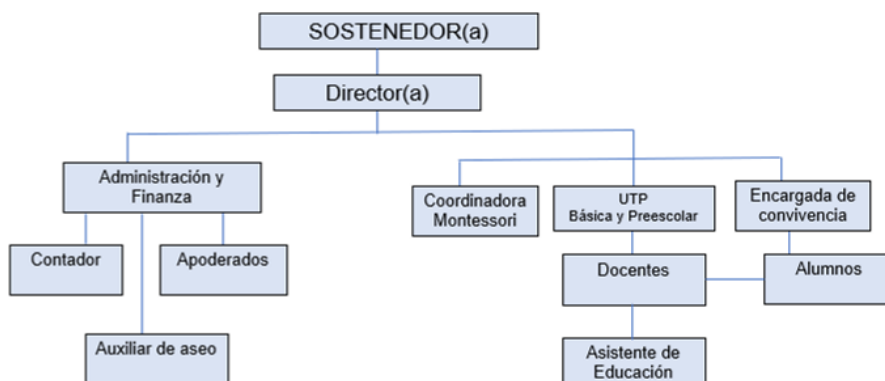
SOSTENEDOR(a)

Director(a)

Administración y Finanza

Contador

Apoderados

Auxiliar de aseo

Coordinadora Montessori

UTP Básica y Preescolar

Encargada de convivencia

Docentes

Alumnos

Asistente de Educación